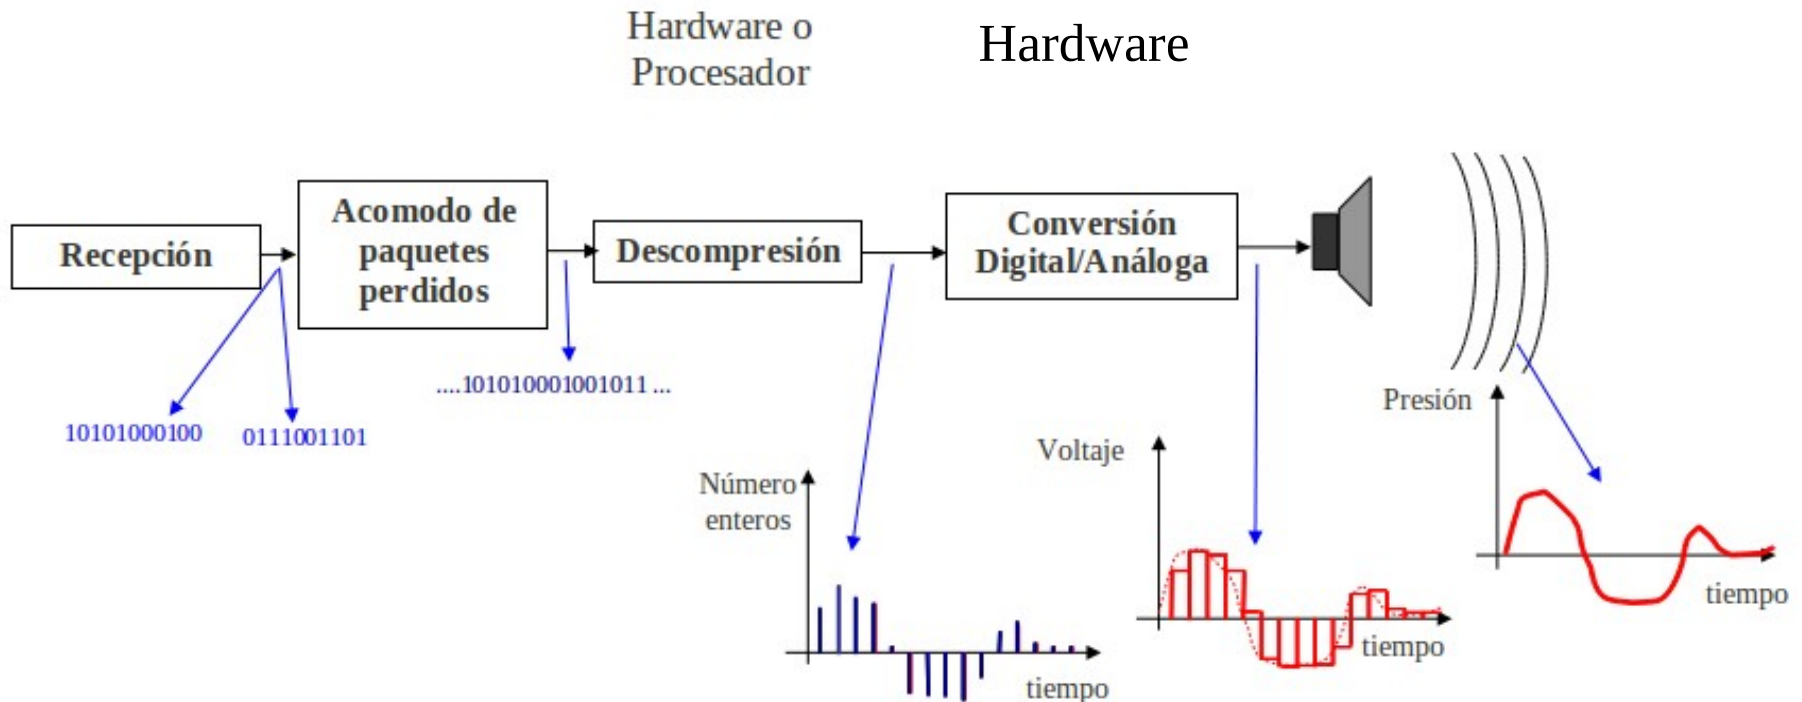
Hardware o Procesador

Hardware

Recepción

Acomodo de paquetes perdidos

Descompresión

Conversión Digital/Análoga

10101000100

0111001101

....101010001001011 ...

Número enteros

tiempo

Voltaje

tiempo

Presión

tiempo